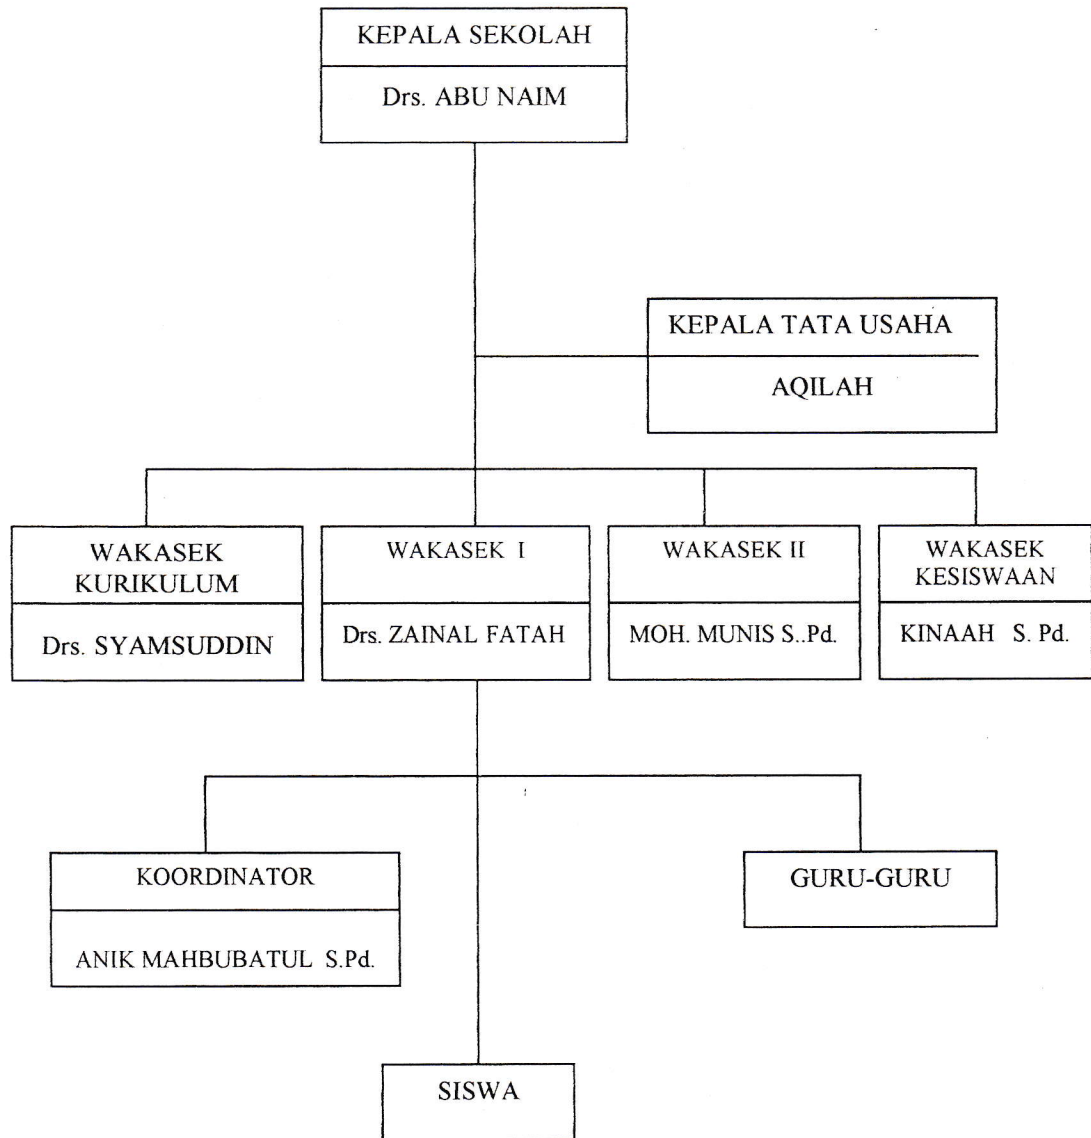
KEPALA SEKOLAH

Drs. ABU NAIM

KEPALA TATA USAHA

AQILAH

WAKASEK KURIKULUM

Drs. SYAMSUDDIN

WAKASEK I

Drs. ZAINAL FATAH

WAKASEK II

MOH. MUNIS S..Pd.

WAKASEK KESISWAAN

KINAAH S. Pd.

KOORDINATOR

ANIK MAHBUBATUL S.Pd.

GURU-GURU

SISWA